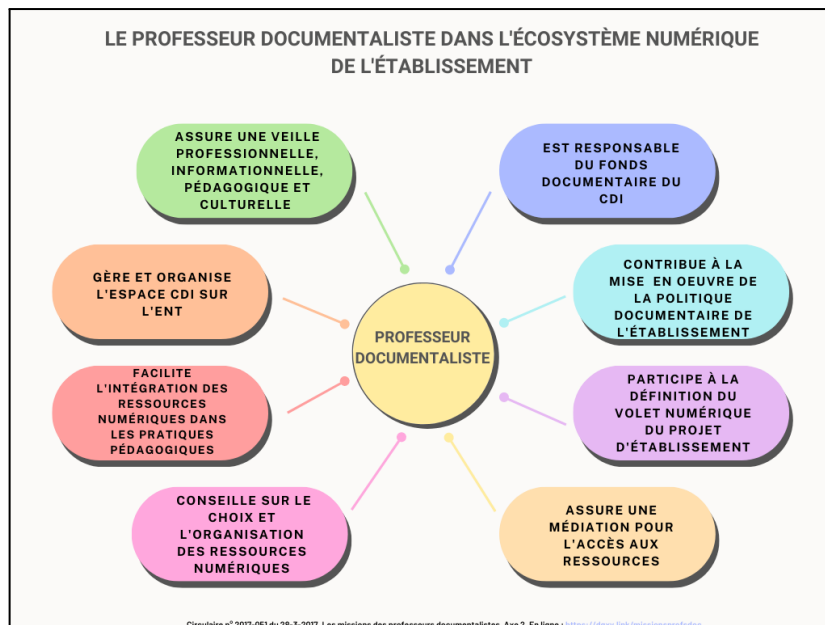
LE PROFESSEUR DOCUMENTALISTE DANS L'ÉCOSYSTÈME NUMÉRIQUE DE L'ÉTABLISSEMENT

ASSURE UNE VEILLE PROFESSIONNELLE, INFORMATIONNELLE, PÉDAGOGIQUE ET CULTURELLE

EST RESPONSABLE DU FONDS DOCUMENTAIRE DU CDI

GÈRE ET ORGANISE L'ESPACE CDI SUR L'ENT

CONTRIBUE À LA MISE EN OEUVRE DE LA POLITIQUE DOCUMENTAIRE DE L'ÉTABLISSEMENT

PROFESSEUR DOCUMENTALISTE

FACILITE L'INTÉGRATION DES RESSOURCES NUMÉRIQUES DANS LES PRATIQUES PÉDAGOGIQUES

PARTICIPE À LA DÉFINITION DU VOLET NUMÉRIQUE DU PROJET D'ÉTABLISSEMENT

CONSEILLE SUR LE CHOIX ET L'ORGANISATION DES RESSOURCES NUMÉRIQUES

ASSURE UNE MÉDIATION POUR L'ACCÈS AUX RESSOURCES

Circulaire n° 2017-051 du 28-3-2017. Les missions des professeurs documentalistes. Axe 2. En ligne : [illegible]